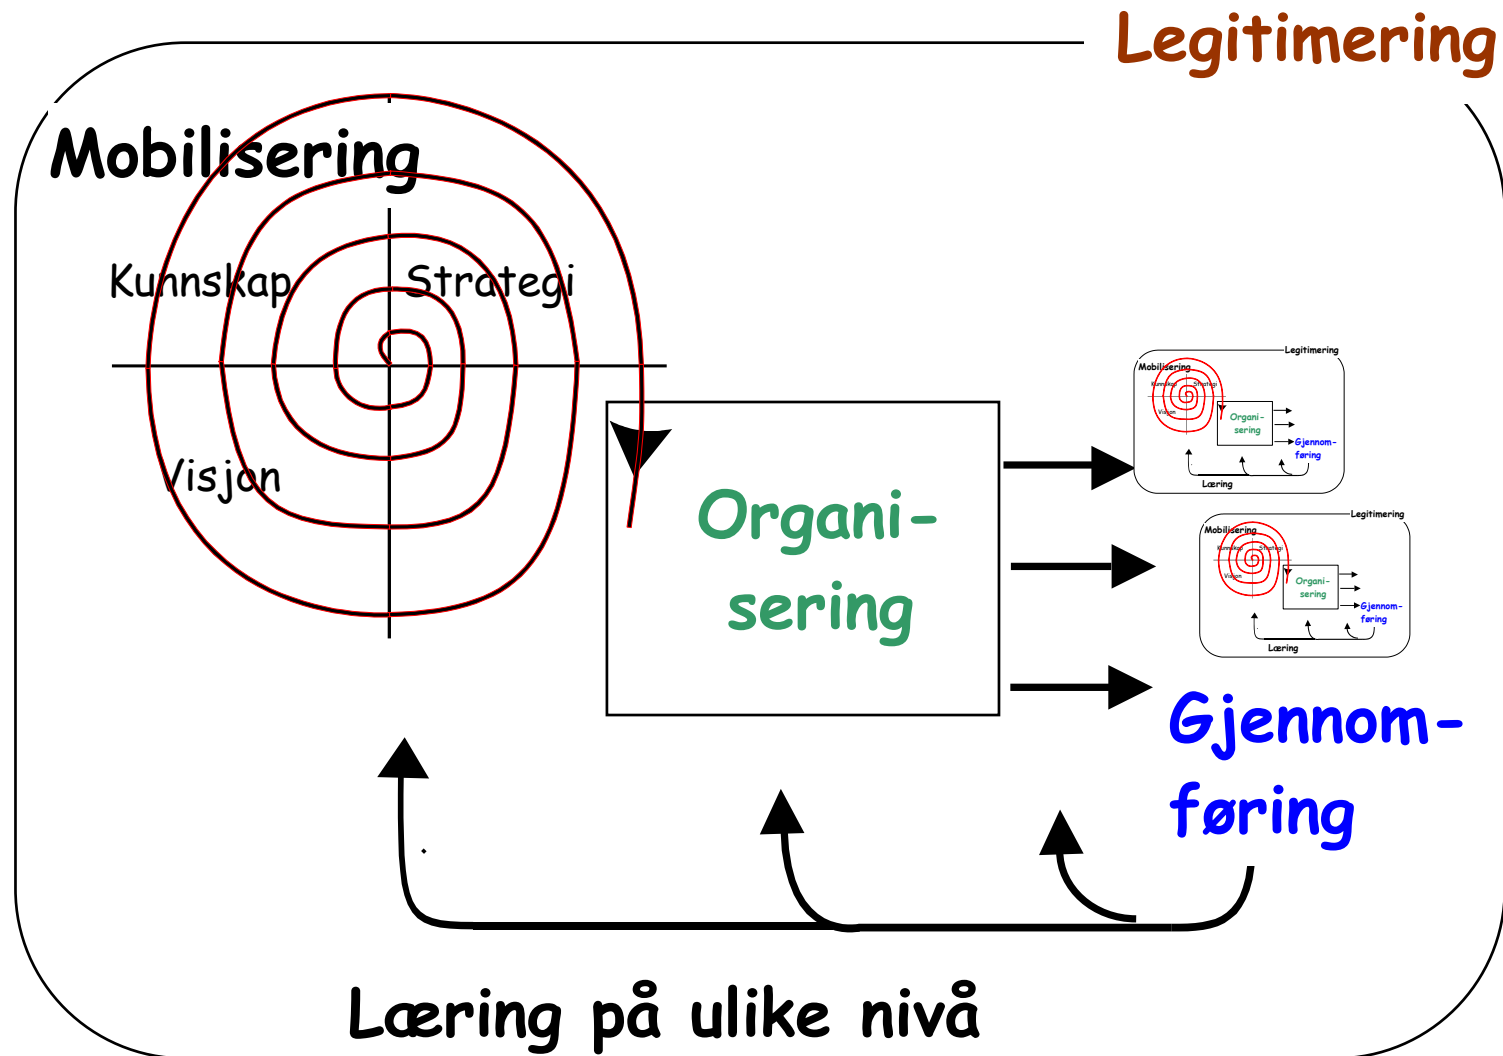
Legitimering

Mobilisering

Kunnskap

Strategi

Visjon

Organisering

Legitimering
Mobilisering
Kunnskap
Strategi
Visjon
Organisering
Gjennomføring
Læring

Legitimering
Mobilisering
Kunnskap
Strategi
Visjon
Organisering
Gjennomføring
Læring

Gjennomføring

Læring på ulike nivå